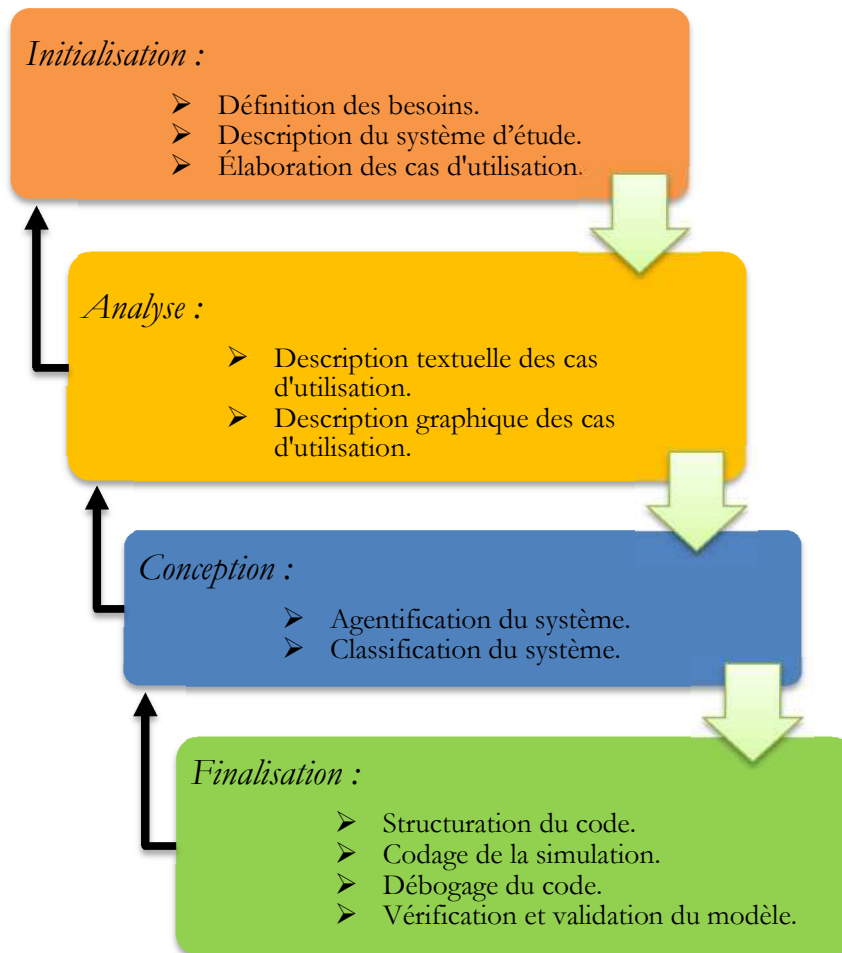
Initialisation :

➢ Définition des besoins.
➢ Description du système d'étude.
➢ Élaboration des cas d'utilisation.

Analyse :

➢ Description textuelle des cas d'utilisation.
➢ Description graphique des cas d'utilisation.

Conception :

➢ Agentification du système.
➢ Classification du système.

Finalisation :

➢ Structuration du code.
➢ Codage de la simulation.
➢ Débogage du code.
➢ Vérification et validation du modèle.